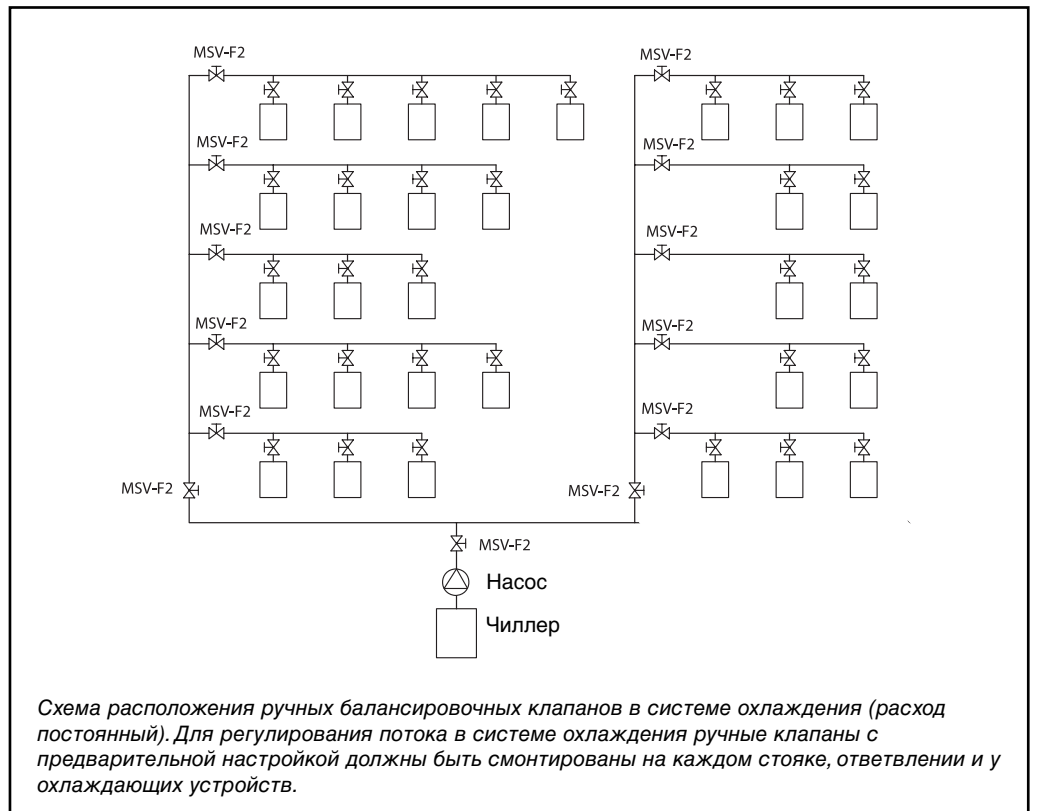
MSV-F2

MSV-F2

MSV-F2

MSV-F2

MSV-F2

MSV-F2

MSV-F2

MSV-F2

MSV-F2

MSV-F2

MSV-F2

MSV-F2

MSV-F2

MSV-F2

Насос

Чиллер

Схема расположения ручных балансировочных клапанов в системе охлаждения (расход постоянный). Для регулирования потока в системе охлаждения ручные клапаны с предварительной настройкой должны быть смонтированы на каждом стояке, ответвлении и у охлаждающих устройств.